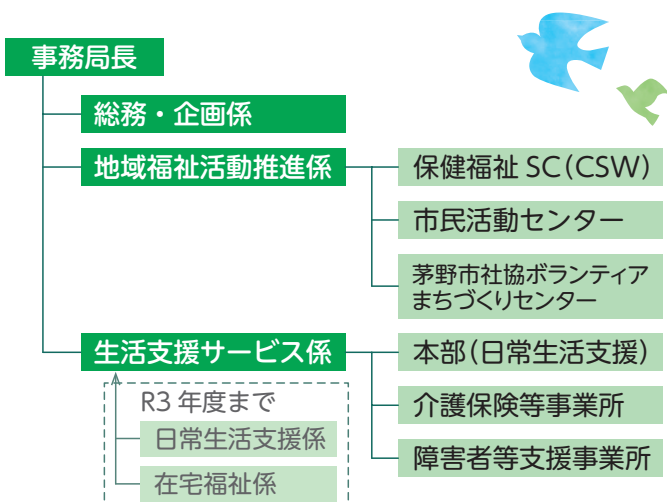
事務局長

総務・企画係

地域福祉活動推進係

保健福祉 SC（CSW）

市民活動センター

茅野市社協ボランティア まちづくりセンター

生活支援サービス係

本部（日常生活支援）

介護保険等事業所

障害者等支援事業所

R3 年度まで

日常生活支援係

在宅福祉係